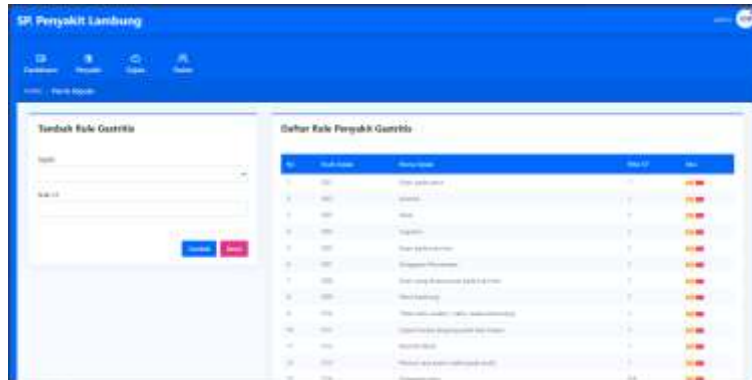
SP. Penyakit Lambung

Dashboard Penyakit Gejala Pasien

Tambah Rule Gastritis

Gejala

Nilai CF

Tambah Reset

Daftar Rule Penyakit Gastritis

| No | Kode Gejala | Nama Gejala | Nilai CF | Aksi |
|---|---|---|---|---|
| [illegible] | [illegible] | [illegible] | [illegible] | |
| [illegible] | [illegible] | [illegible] | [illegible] | |
| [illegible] | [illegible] | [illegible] | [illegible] | |
| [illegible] | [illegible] | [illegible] | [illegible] | |
| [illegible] | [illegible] | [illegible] | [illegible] | |
| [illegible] | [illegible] | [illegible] | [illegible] | |
| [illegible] | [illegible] | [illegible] | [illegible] | |
| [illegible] | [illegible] | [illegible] | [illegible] | |
| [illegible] | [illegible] | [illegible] | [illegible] | |
| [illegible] | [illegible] | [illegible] | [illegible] | |
| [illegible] | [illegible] | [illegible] | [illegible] | |
| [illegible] | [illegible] | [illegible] | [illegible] | |